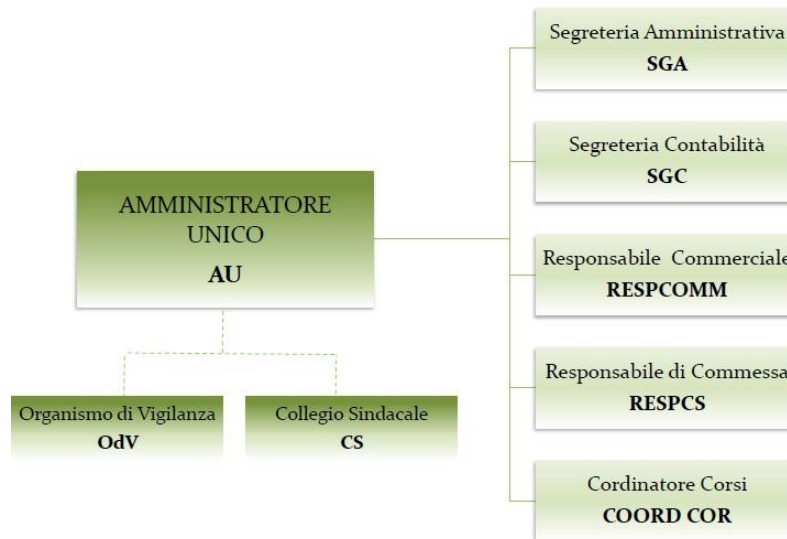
AMMINISTRATORE UNICO
AU

Organismo di Vigilanza
OdV

Collegio Sindacale
CS

Segreteria Amministrativa
SGA

Segreteria Contabilità
SGC

Responsabile Commerciale
RESPCOMM

Responsabile di Commessa
RESPCS

Cordinatore Corsi
COORD COR